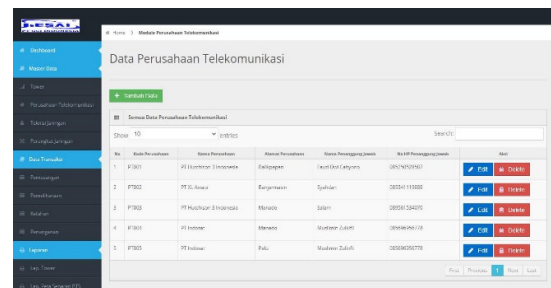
Home > Module Perusahaan Telekomunikasi

Dashboard
Master Data
Tower
Perusahaan Telekomunikasi
Teknisi Jaringan
Perangkat Jaringan
Data Transaksi
Pemasangan
Pemeliharaan
Kelahan
Pemasangan
Laporan
Lap. Tower
Lap. Data Sebaran (TE)

Data Perusahaan Telekomunikasi

+ Tambah Data

Semua Data Perusahaan Telekomunikasi

Show 10 entries

Search:

| No | Kode Perusahaan | Nama Perusahaan | Alamat Perusahaan | Nama Penanggung Jawab | No HP Penanggung Jawab | Aksi |
|---|---|---|---|---|---|---|
| 1 | PT001 | PT Hutchison 3 Indonesia | Balikpapan | Saurd Dwi Cahyono | 085256526560 | Edit Delete |
| 2 | PT002 | PT XL Axiata | Banjarmasin | Syahdan | 085341119888 | Edit Delete |
| 3 | PT003 | PT Hutchison 3 Indonesia | Manado | Salam | 085361534079 | Edit Delete |
| 4 | PT004 | PT Indosat | Manado | Muslimin Zulkifli | 085696596778 | Edit Delete |
| 5 | PT005 | PT Indosat | Palu | Muslimin Zulkifli | 085696596778 | Edit Delete |

First Previous 1 Next Last